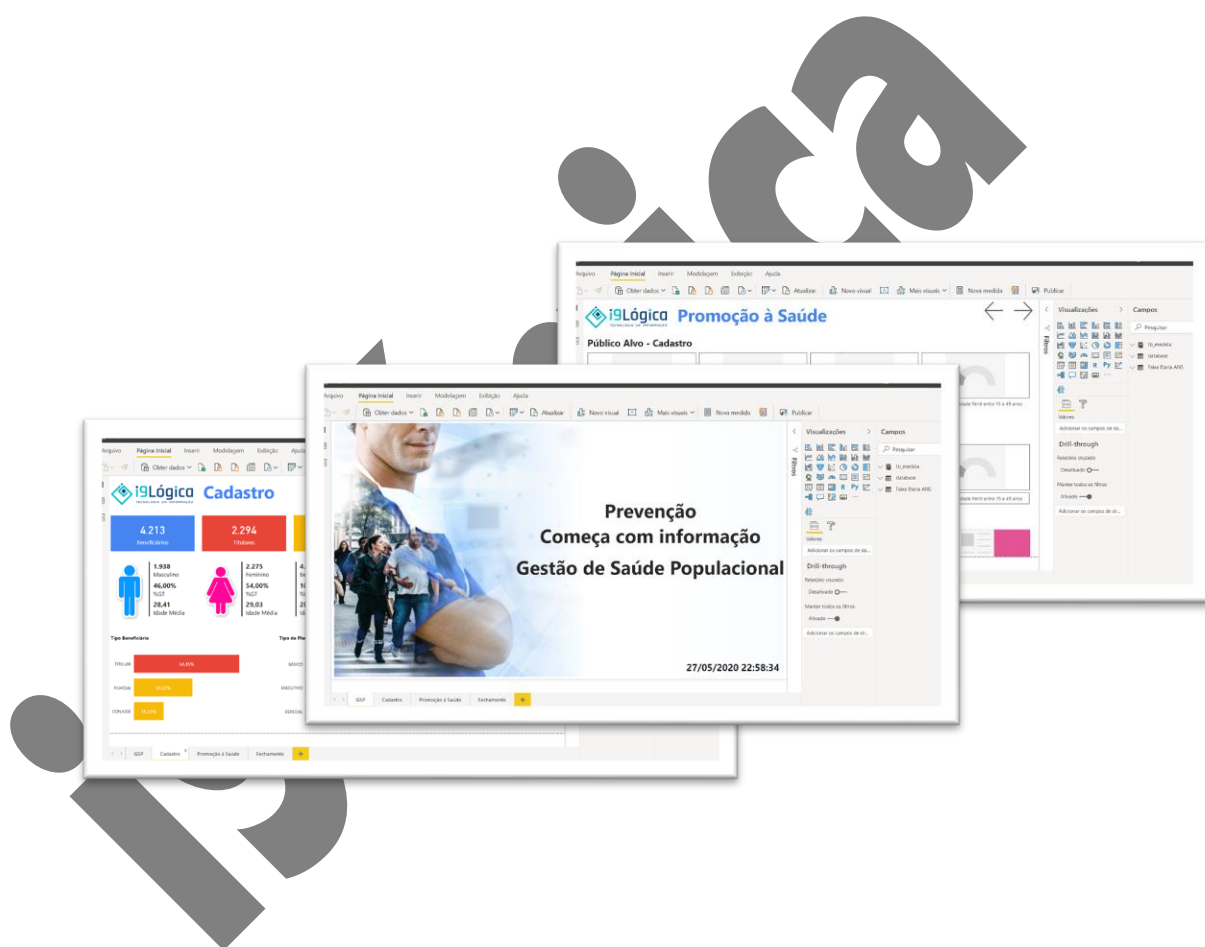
Arquivo Página Inicial Inserir Modelagem Exibição Ajuda

Obter dados Atualizar Novo visual Mais visuais Nova medida Publicar

i9Lógica Promoção à Saúde

Público Alvo - Cadastro

Visualizações Campos

Pesquisar

Filtros

Valores

Adicionar os campos de da...

Drill-through

Relatório cruzado

Desativado

Manter todos os filtros

Ativado

Adicionar os campos de dr...

Arquivo Página Inicial Inserir Modelagem Exibição Ajuda

Obter dados Atualizar Novo visual Mais visuais Nova medida Publicar

Prevenção
Começa com informação
Gestão de Saúde Populacional

27/05/2020 22:58:34

GSP Cadastro Promoção à Saúde Fechamento

Visualizações Campos

Pesquisar

Filtros

Valores

Adicionar os campos de da...

Drill-through

Relatório cruzado

Desativado

Manter todos os filtros

Ativado

Adicionar os campos de dr...

Arquivo Página Inicial Inserir Modelagem Exibição Ajuda

Obter dados

i9Lógica Cadastro

4.213
Beneficiários

2.294
Titulares

1.938
Masculino
46,00%
%GT
28,41
Idade Média

2.275
Feminino
54,00%
%GT
29,03
Idade Média

Tipo Beneficiário

Tipo de Pla

TITULAR

FILHO(A)

CONJUGE

BASICO

EXECUTIVO

ESPECIAL

GSP Cadastro Promoção à Saúde Fechamento